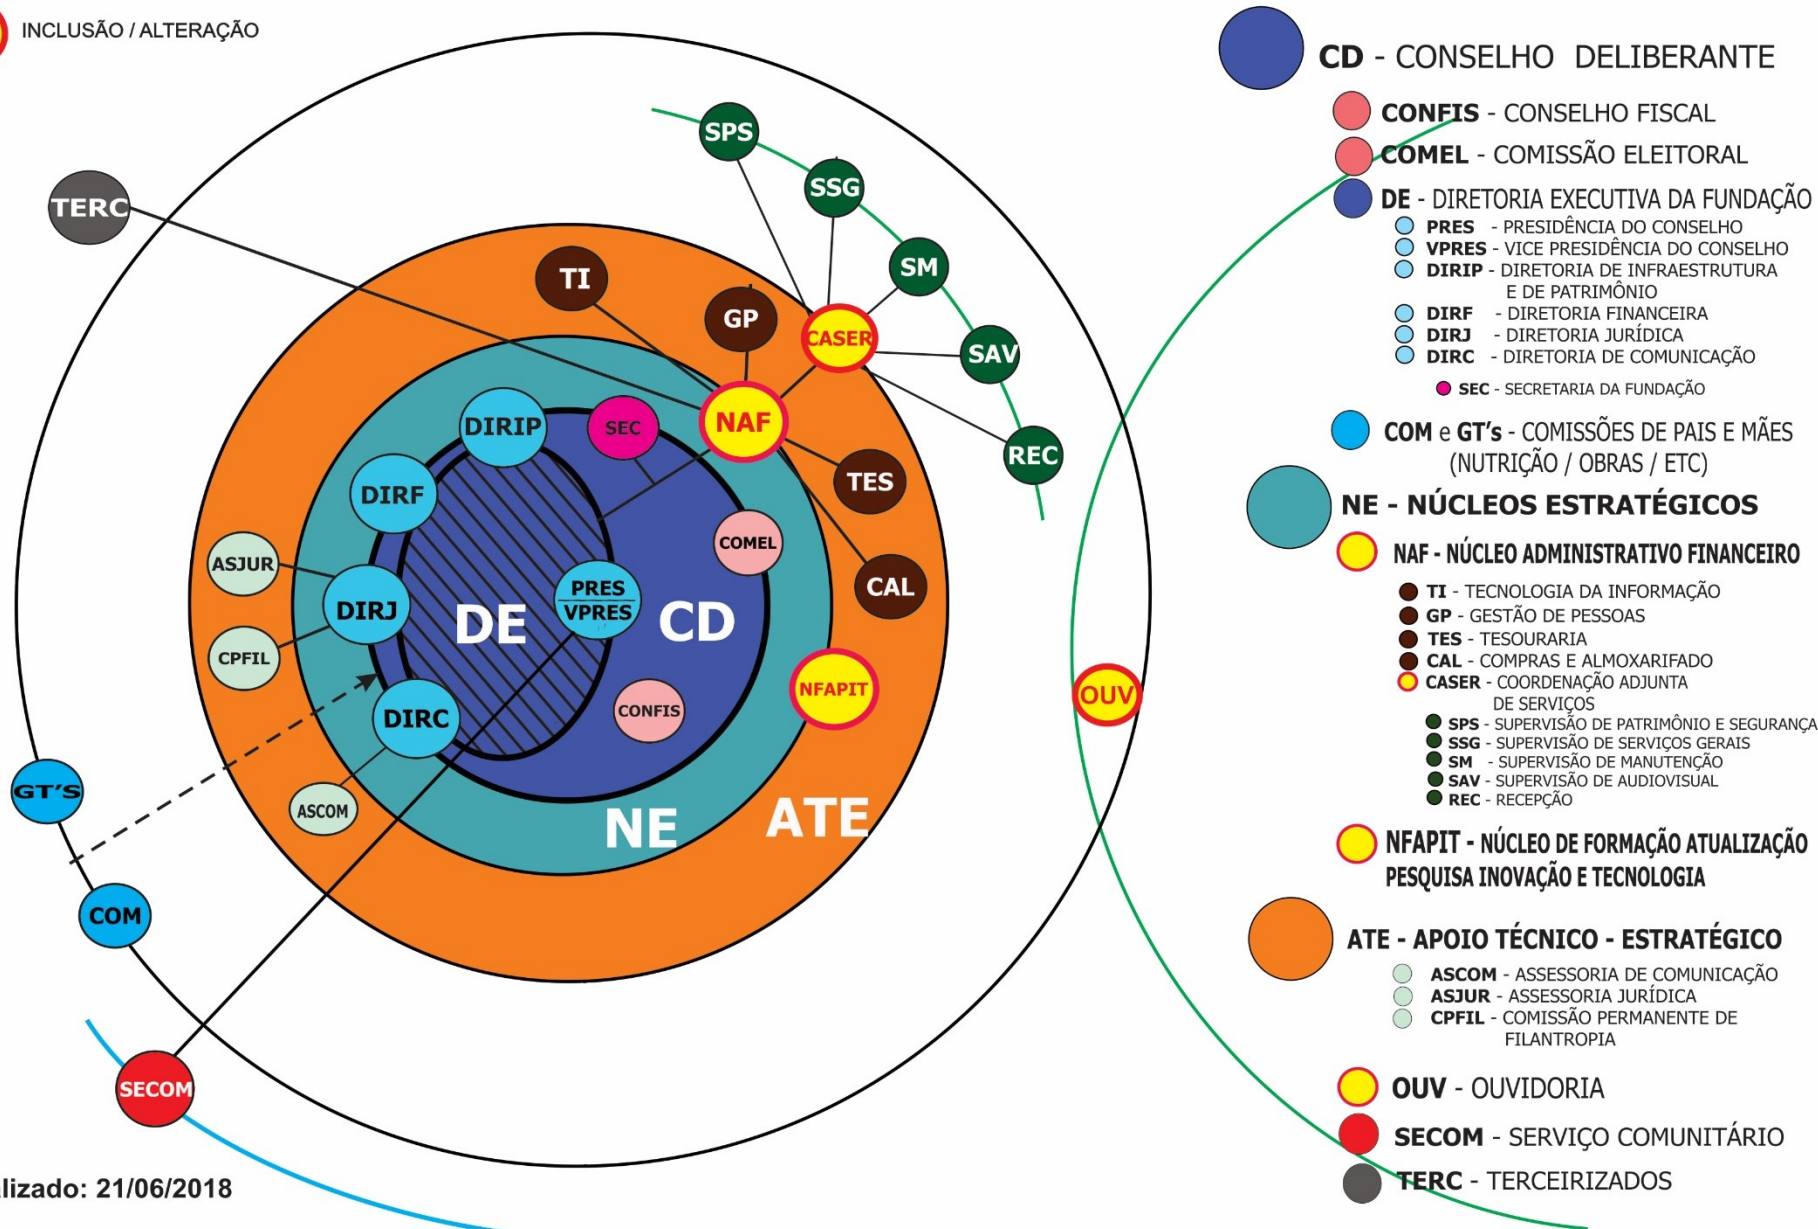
INCLUSÃO / ALTERAÇÃO

TERC
SPS
SSG
SM
SAV
REC
TI
GP
CASER
NAF
TES
CAL
DIRIP
SEC
DIRF
ASJUR
DIRJ
CPFIL
PRES
VPRES
DE
CD
COMEL
NFAPIT
CONFIS
DIRC
ASCOM
NE
ATE
GT'S
COM
SECOM
OUV

lizado: 21/06/2018

CD - CONSELHO DELIBERANTE
CONFIS - CONSELHO FISCAL
COMEL - COMISSÃO ELEITORAL
DE - DIRETORIA EXECUTIVA DA FUNDAÇÃO
PRES - PRESIDÊNCIA DO CONSELHO
VPRES - VICE PRESIDÊNCIA DO CONSELHO
DIRIP - DIRETORIA DE INFRAESTRUTURA E DE PATRIMÔNIO
DIRF - DIRETORIA FINANCEIRA
DIRJ - DIRETORIA JURÍDICA
DIRC - DIRETORIA DE COMUNICAÇÃO
SEC - SECRETARIA DA FUNDAÇÃO
COM e GT's - COMISSÕES DE PAIS E MÃES (NUTRIÇÃO / OBRAS / ETC)
NE - NÚCLEOS ESTRATÉGICOS
NAF - NÚCLEO ADMINISTRATIVO FINANCEIRO
TI - TECNOLOGIA DA INFORMAÇÃO
GP - GESTÃO DE PESSOAS
TES - TESOURARIA
CAL - COMPRAS E ALMOXARIFADO
CASER - COORDENAÇÃO ADJUNTA DE SERVIÇOS
SPS - SUPERVISÃO DE PATRIMÔNIO E SEGURANÇA
SSG - SUPERVISÃO DE SERVIÇOS GERAIS
SM - SUPERVISÃO DE MANUTENÇÃO
SAV - SUPERVISÃO DE AUDIOVISUAL
REC - RECEPÇÃO
NFAPIT - NÚCLEO DE FORMAÇÃO ATUALIZAÇÃO PESQUISA INOVAÇÃO E TECNOLOGIA
ATE - APOIO TÉCNICO - ESTRATÉGICO
ASCOM - ASSESSORIA DE COMUNICAÇÃO
ASJUR - ASSESSORIA JURÍDICA
CPFIL - COMISSÃO PERMANENTE DE FILANTROPIA
OUV - OUVIDORIA
SECOM - SERVIÇO COMUNITÁRIO
TERC - TERCEIRIZADOS